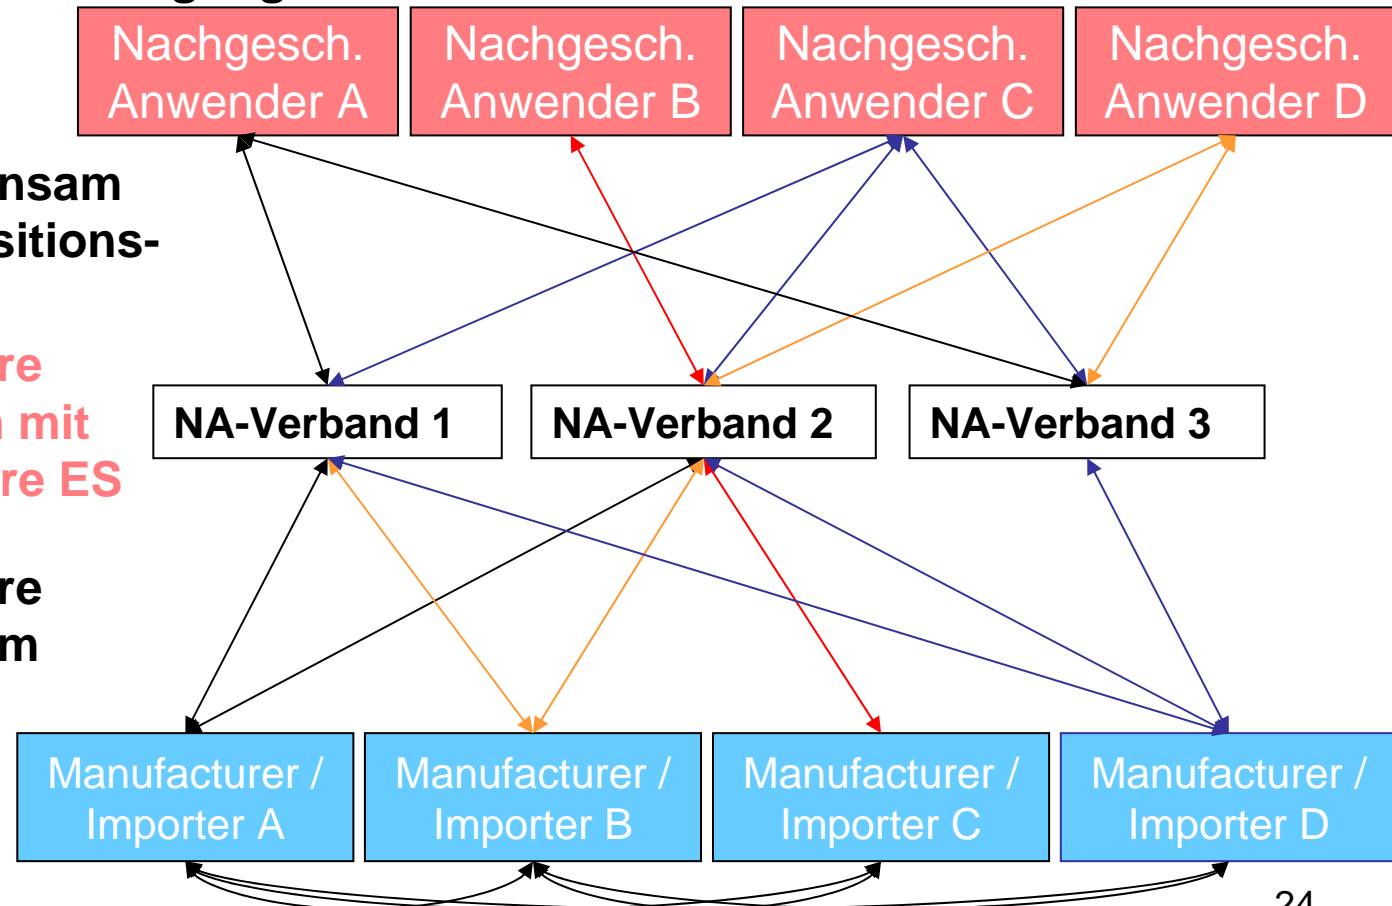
Nachgesch. Anwender A

Nachgesch. Anwender B

Nachgesch. Anwender C

Nachgesch. Anwender D

nsam
sitions-

re
n mit
re ES

re
m

NA-Verband 1

NA-Verband 2

NA-Verband 3

Manufacturer / Importer A

Manufacturer / Importer B

Manufacturer / Importer C

Manufacturer / Importer D

24